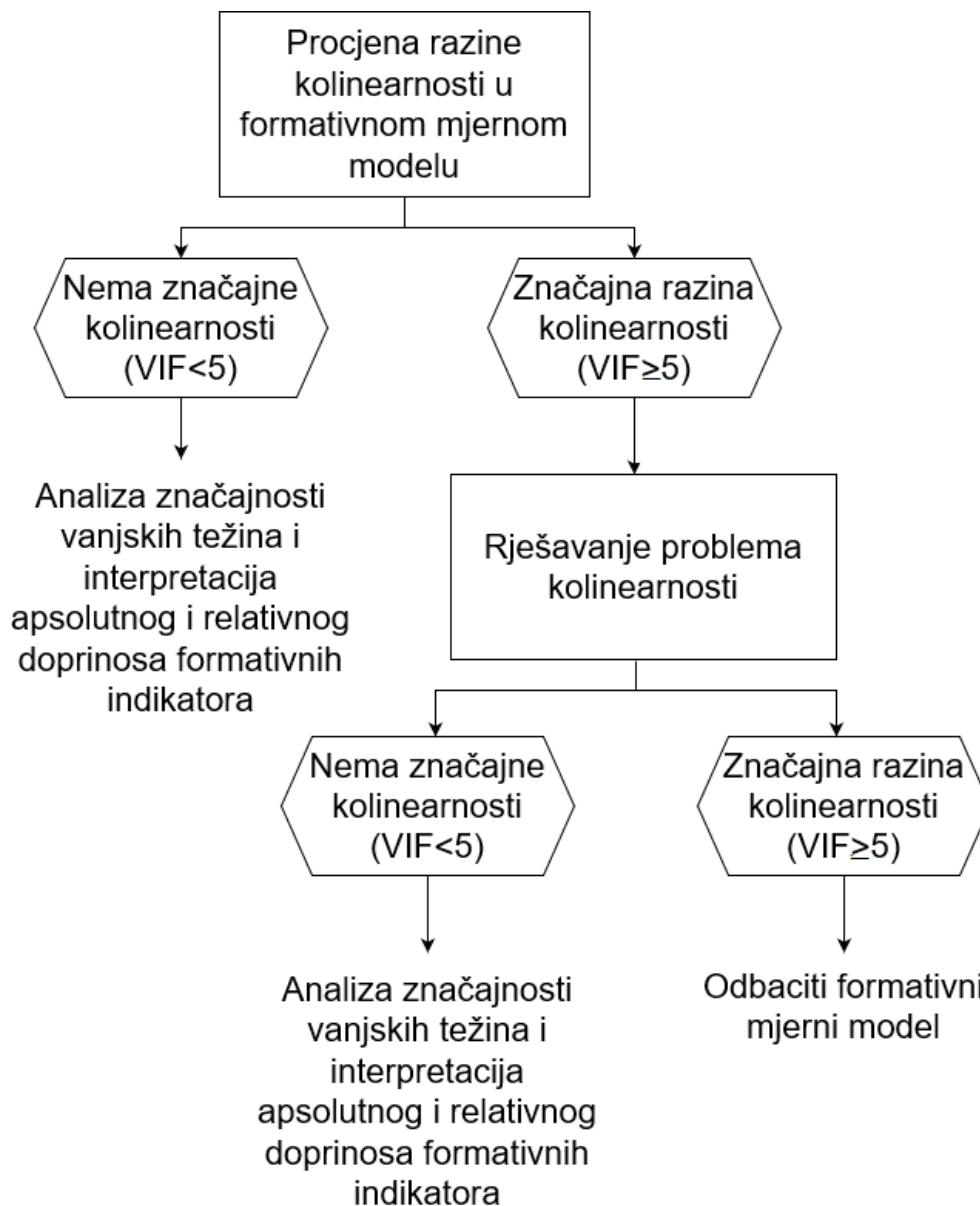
Procjena razine kolinearnosti u formativnom mjernom modelu

Nema značajne kolinearnosti (VIF<5)

Značajna razina kolinearnosti (VIF≥5)

Analiza značajnosti vanjskih težina i interpretacija apsolutnog i relativnog doprinosa formativnih indikatora

Rješavanje problema kolinearnosti

Nema značajne kolinearnosti (VIF<5)

Značajna razina kolinearnosti (VIF≥5)

Analiza značajnosti vanjskih težina i interpretacija apsolutnog i relativnog doprinosa formativnih indikatora

Odbaciti formativni mjerni model